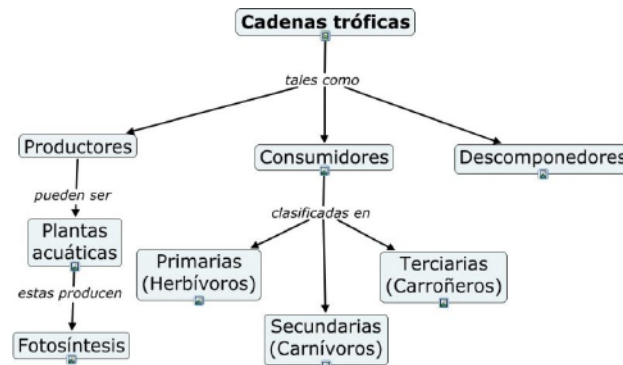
Cadenas tróficas

tales como

Productores

pueden ser

Plantas acuáticas

estas producen

Fotosíntesis

Consumidores

clasificadas en

Primarias (Herbívoros)

Secundarias (Carnívoros)

Terciarias (Carroñeros)

Descomponedores